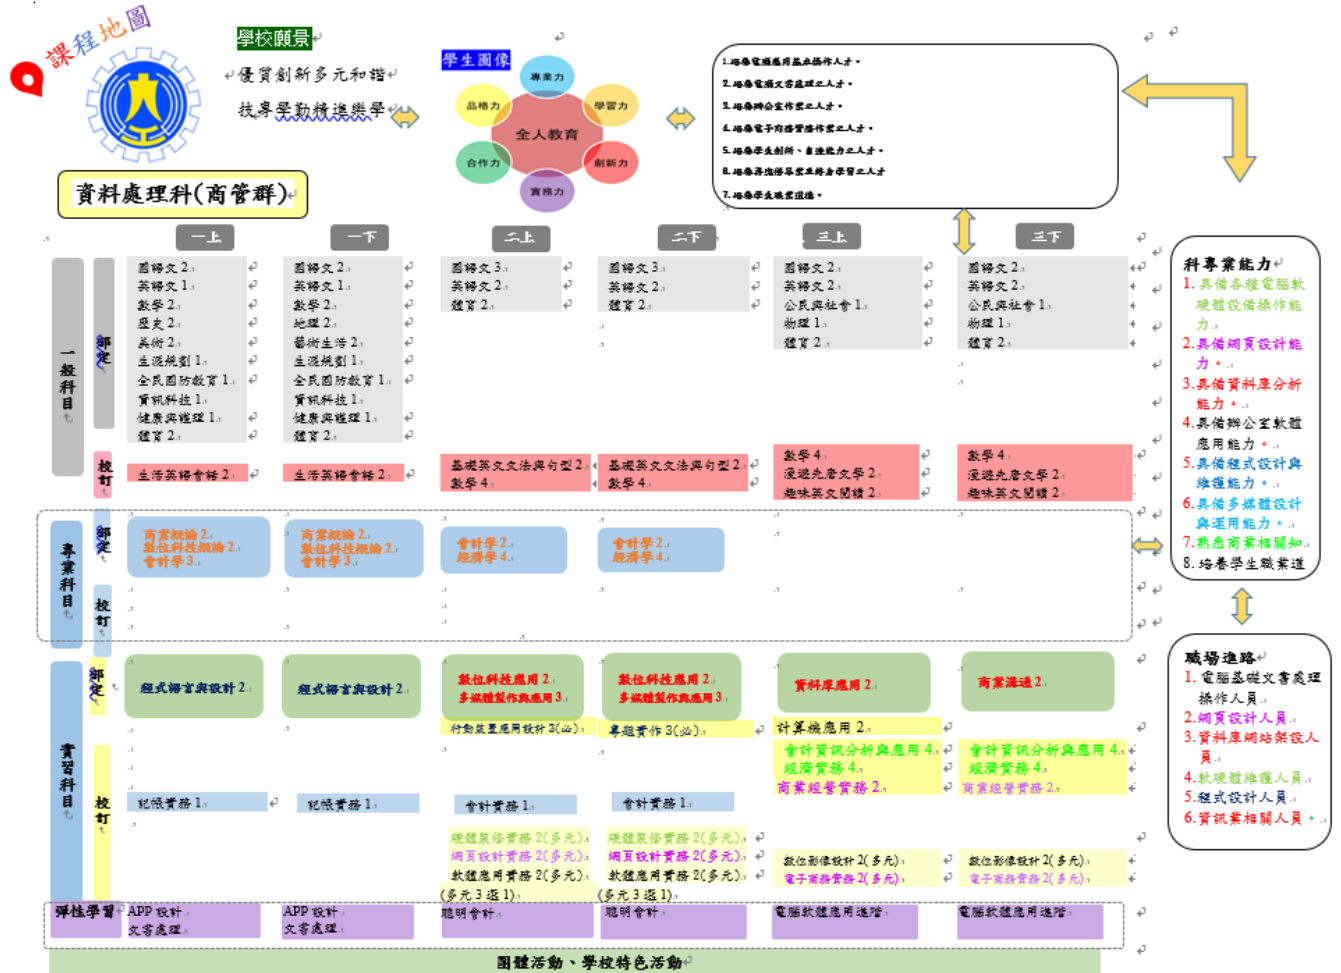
課程地圖

學校願景
優質創新多元和諧
技專學勤精進樂學

學生圖像
全人教育
專業力
學習力
創新力
實務力
合作力
品格力

1.培養電腦應用基本操作人才。
2.培養電腦文書處理之人才。
3.培養辦公室作業之人才。
4.培養電子商務管理作業之人才。
5.培養學生創新、自造能力之人才。
6.培養具備終身學習能力之人才。
7.培養學生職業道德。

資料處理科(商管群)

一上 一下 二上 二下 三上 三下

一般科目
部定
| 一上 | 一下 | 二上 | 二下 | 三上 | 三下 |
|---|---|---|---|---|---|
| 國語文 2 英語文 1 數學 2 歷史 2 美術 2 生涯規劃 1 全民國防教育 1 資訊科技 1 健康與護理 1 體育 2 | 國語文 2 英語文 1 數學 2 地理 2 藝術生活 2 生涯規劃 1 全民國防教育 1 資訊科技 1 健康與護理 1 體育 2 | 國語文 3 英語文 2 體育 2 | 國語文 3 英語文 2 體育 2 | 國語文 2 英語文 2 公民與社會 1 物理 1 體育 2 | 國語文 2 英語文 2 公民與社會 1 物理 1 體育 2 |

校訂
| 生活英語會話 2 | 生活英語會話 2 | 基礎英文文法與句型 2 數學 4 | 基礎英文文法與句型 2 數學 4 | 數學 4 漫遊先唐文學 2 趣味英文閱讀 2 | 數學 4 漫遊先唐文學 2 趣味英文閱讀 2 |

專業科目
部定
| 商業概論 2 數位科技概論 2 會計學 3 | 商業概論 2 數位科技概論 2 會計學 3 | 會計學 2 經濟學 4 | 會計學 2 經濟學 4 | | |
校訂

實習科目
部定
| 程式語言與設計 2 | 程式語言與設計 2 | 數位科技應用 2 多媒體製作與應用 3 行動裝置應用設計 3(必) | 數位科技應用 2 多媒體製作與應用 3 專題實作 3(必) | 資料庫應用 2 計算機應用 2 | 商業溝通 2 |
校訂
| 記帳實務 1 | 記帳實務 1 | 會計實務 1 硬體裝修實務 2(多元) 網頁設計實務 2(多元) 軟體應用實務 2(多元) (多元 3 選 1) | 會計實務 1 硬體裝修實務 2(多元) 網頁設計實務 2(多元) 軟體應用實務 2(多元) (多元 3 選 1) | 會計資訊分析與應用 4 經濟實務 4 商業經營實務 2 數位影像設計 2(多元) 電子商務實務 2(多元) | 會計資訊分析與應用 4 經濟實務 4 商業經營實務 2 數位影像設計 2(多元) 電子商務實務 2(多元) |

彈性學習
| APP 設計 文書處理 | APP 設計 文書處理 | 聰明會計 | 聰明會計 | 電腦軟體應用進階 | 電腦軟體應用進階 |

團體活動、學校特色活動

科專業能力
1.具備各種電腦軟硬體設備操作能力。
2.具備網頁設計能力。
3.具備資料庫分析能力。
4.具備辦公室軟體應用能力。
5.具備程式設計與維護能力。
6.具備多媒體設計與運用能力。
7.熟悉商業相關知。
8.培養學生職業道

職場進路
1.電腦基礎文書處理操作人員。
2.網頁設計人員。
3.資料庫網站架設人員。
4.軟硬體維護人員。
5.程式設計人員。
6.資訊業相關人員。